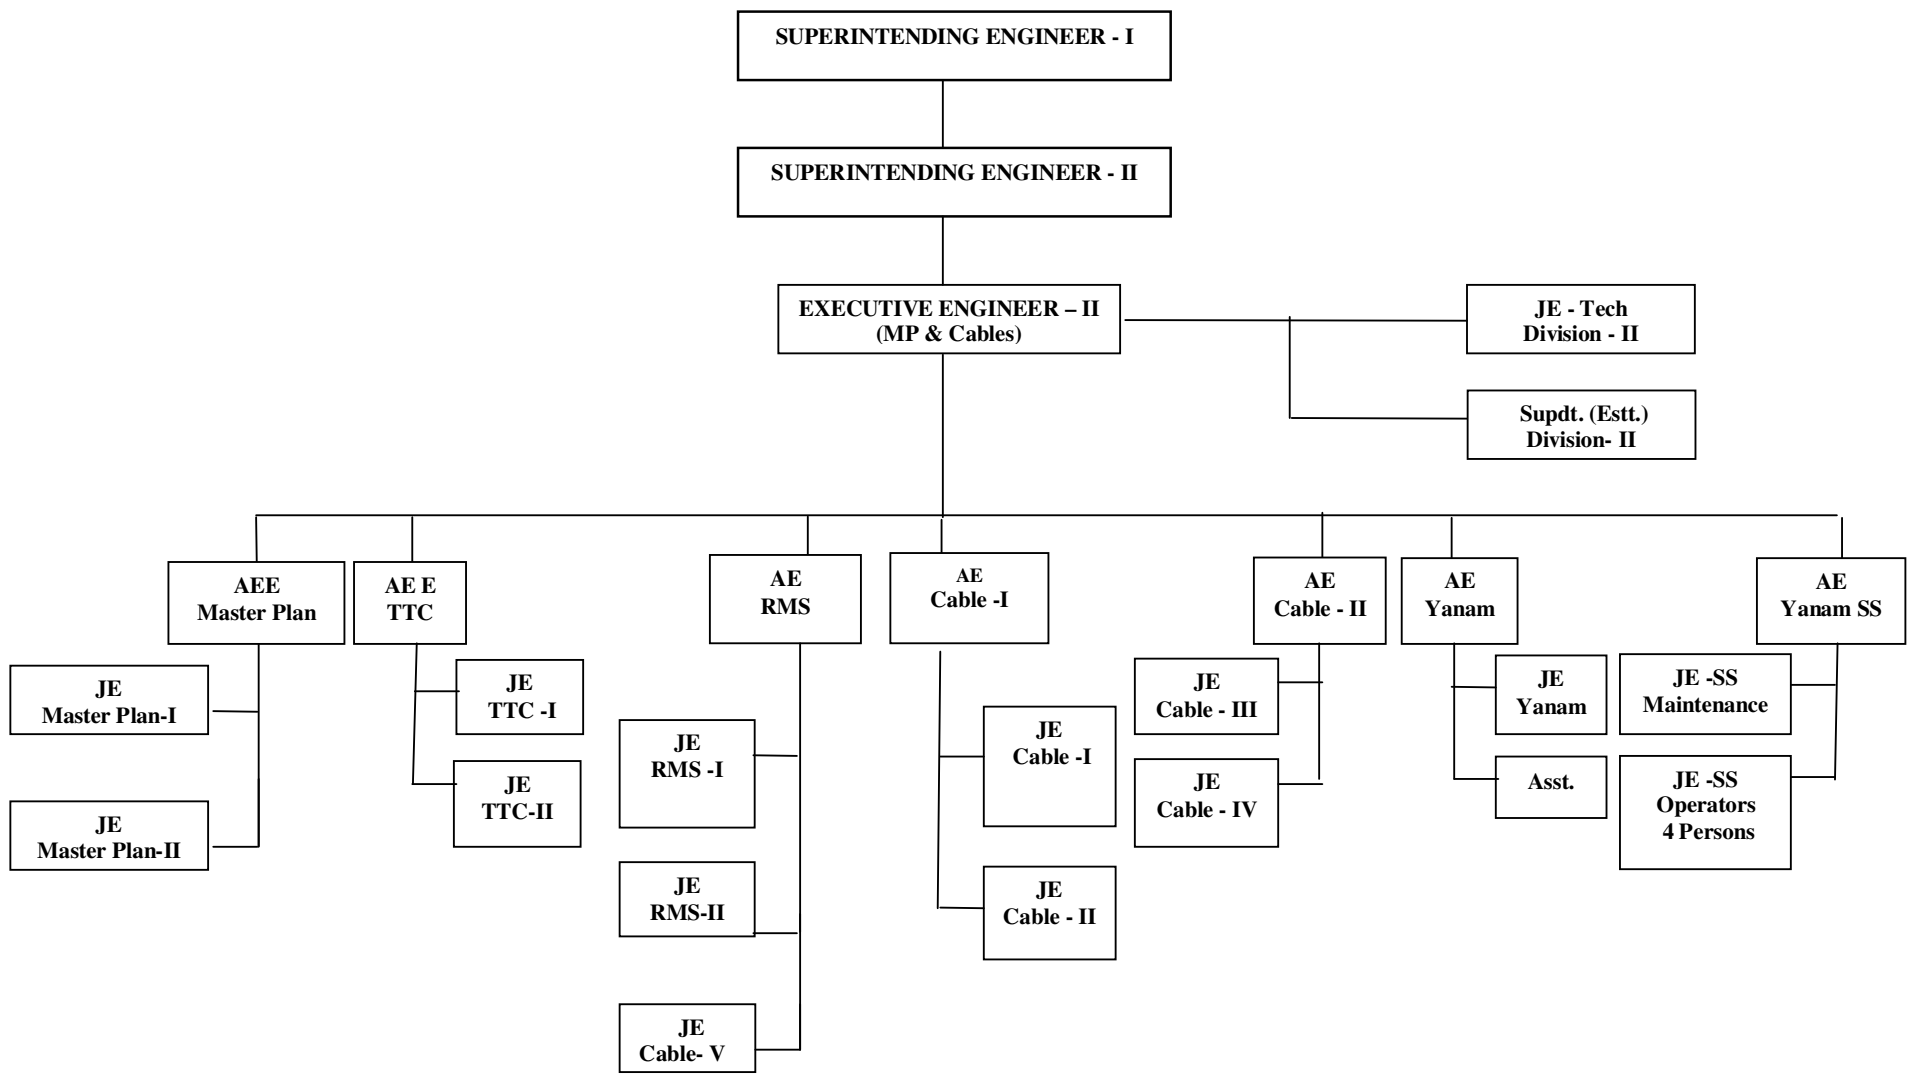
SUPERINTENDING ENGINEER - I

SUPERINTENDING ENGINEER - II

EXECUTIVE ENGINEER – II
(MP & Cables)

JE - Tech
Division - II

Supdt. (Estt.)
Division- II

AEE
Master Plan

JE
Master Plan-I

JE
Master Plan-II

AE E
TTC

JE
TTC -I

JE
TTC-II

AE
RMS

JE
RMS -I

JE
RMS-II

JE
Cable- V

AE
Cable -I

JE
Cable -I

JE
Cable - II

AE
Cable - II

JE
Cable - III

JE
Cable - IV

AE
Yanam

JE
Yanam

Asst.

AE
Yanam SS

JE -SS
Maintenance

JE -SS
Operators
4 Persons